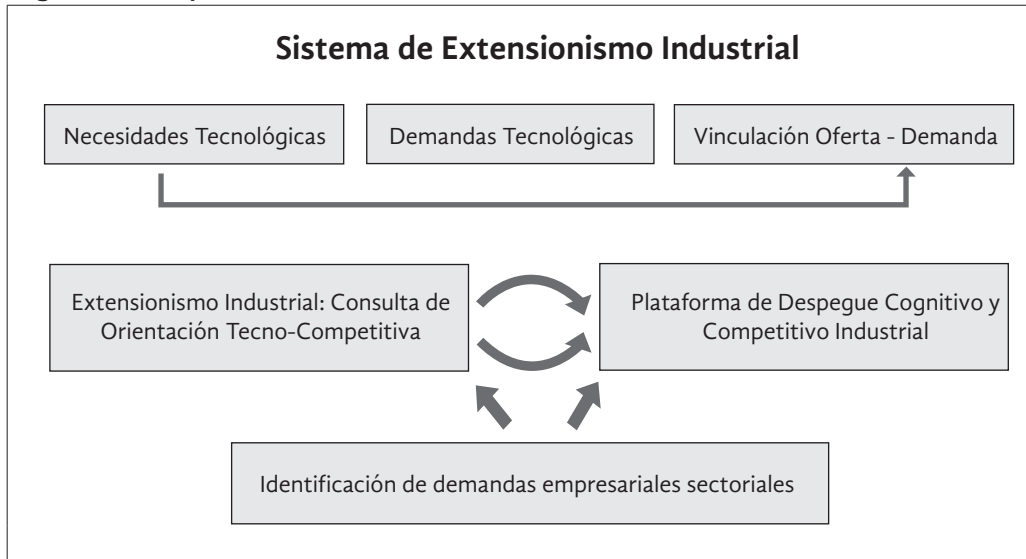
Sistema de Extensionismo Industrial

Necesidades Tecnológicas

Demandas Tecnológicas

Vinculación Oferta - Demanda

Extensionismo Industrial: Consulta de Orientación Tecno-Competitiva

Plataforma de Despegue Cognitivo y Competitivo Industrial

Identificación de demandas empresariales sectoriales